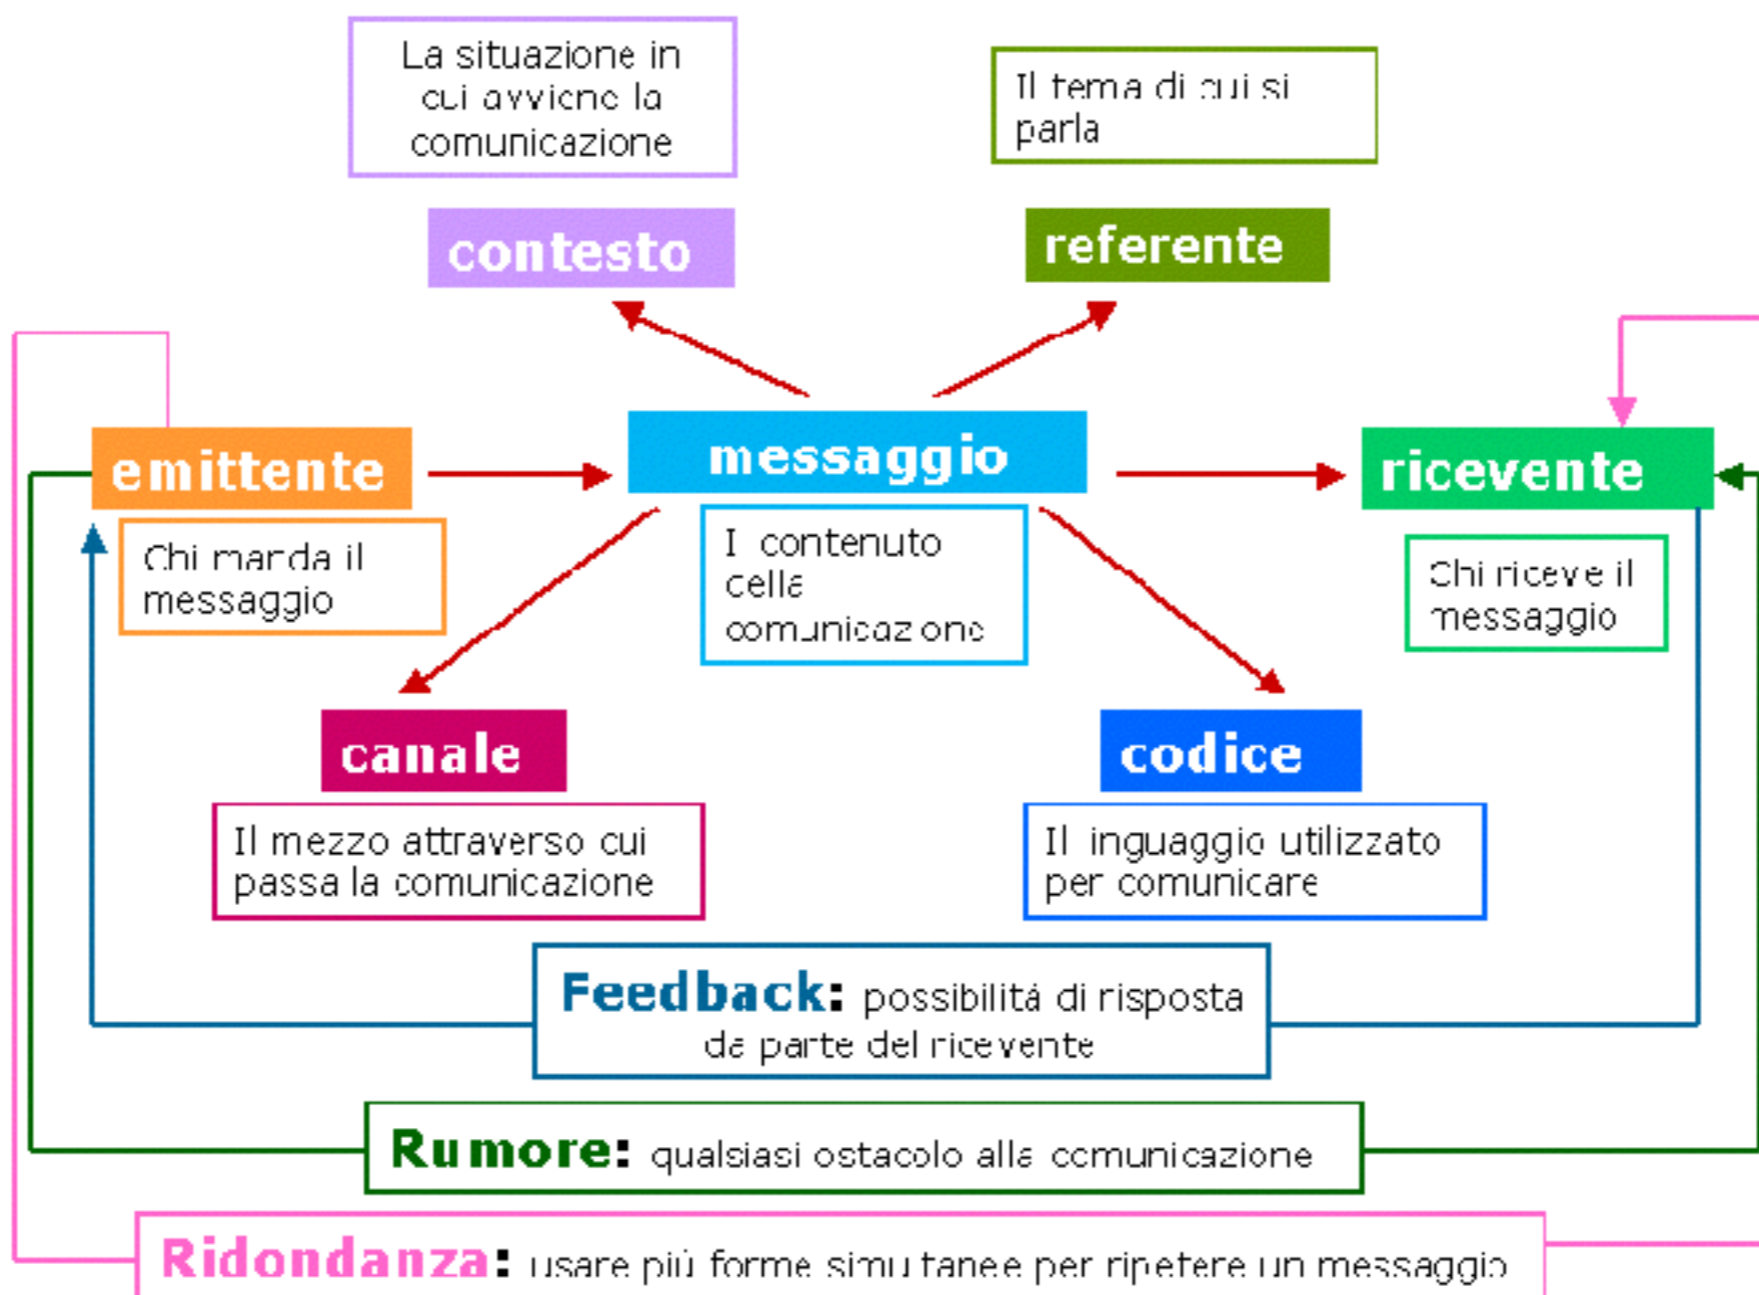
La situazione in cui avviene la comunicazione

Il tema di cui si parla

contesto

referente

emittente

messaggio

ricevente

Chi manda il messaggio

Il contenuto della comunicazione

Chi riceve il messaggio

canale

codice

Il mezzo attraverso cui passa la comunicazione

Il linguaggio utilizzato per comunicare

Feedback: possibilitá di risposta da parte del ricevente

Rumore: qualsiasi ostacolo alla comunicazione

Ridondanza: usare più forme simultanee per ripetere un messaggio